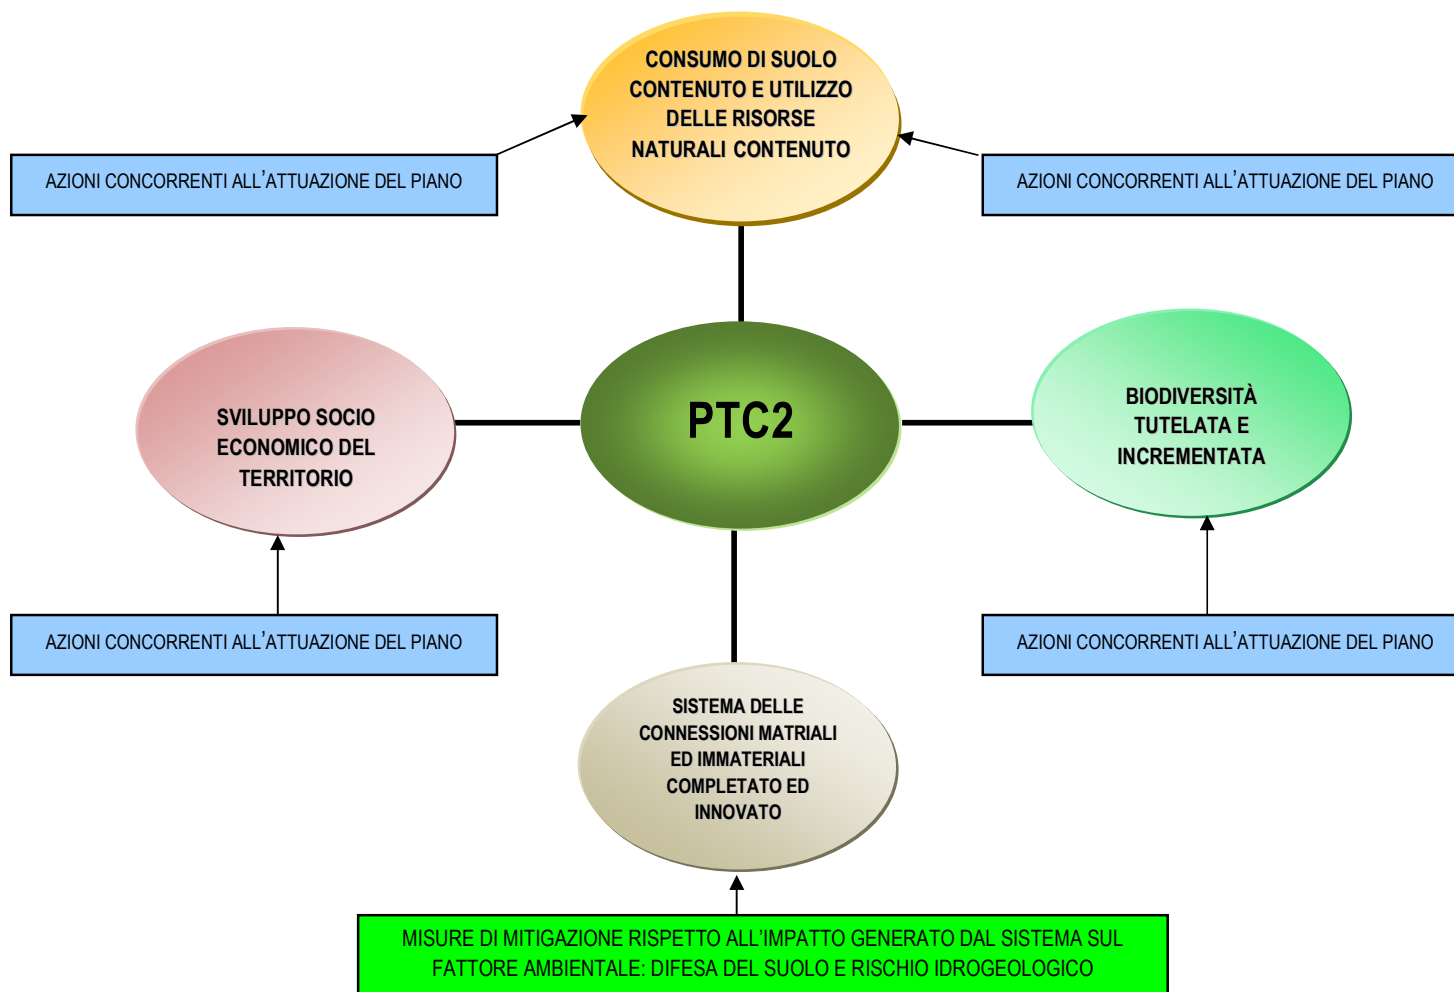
CONSUMO DI SUOLO CONTENUTO E UTILIZZO DELLE RISORSE NATURALI CONTENUTO

AZIONI CONCORRENTI ALL'ATTUAZIONE DEL PIANO

AZIONI CONCORRENTI ALL'ATTUAZIONE DEL PIANO

SVILUPPO SOCIO ECONOMICO DEL TERRITORIO

PTC2

BIODIVERSITÀ TUTELATA E INCREMENTATA

AZIONI CONCORRENTI ALL'ATTUAZIONE DEL PIANO

AZIONI CONCORRENTI ALL'ATTUAZIONE DEL PIANO

SISTEMA DELLE CONNESSIONI MATRIALI ED IMMATERIALI COMPLETATO ED INNOVATO

MISURE DI MITIGAZIONE RISPETTO ALL'IMPATTO GENERATO DAL SISTEMA SUL FATTORE AMBIENTALE: DIFESA DEL SUOLO E RISCHIO IDROGEOLOGICO